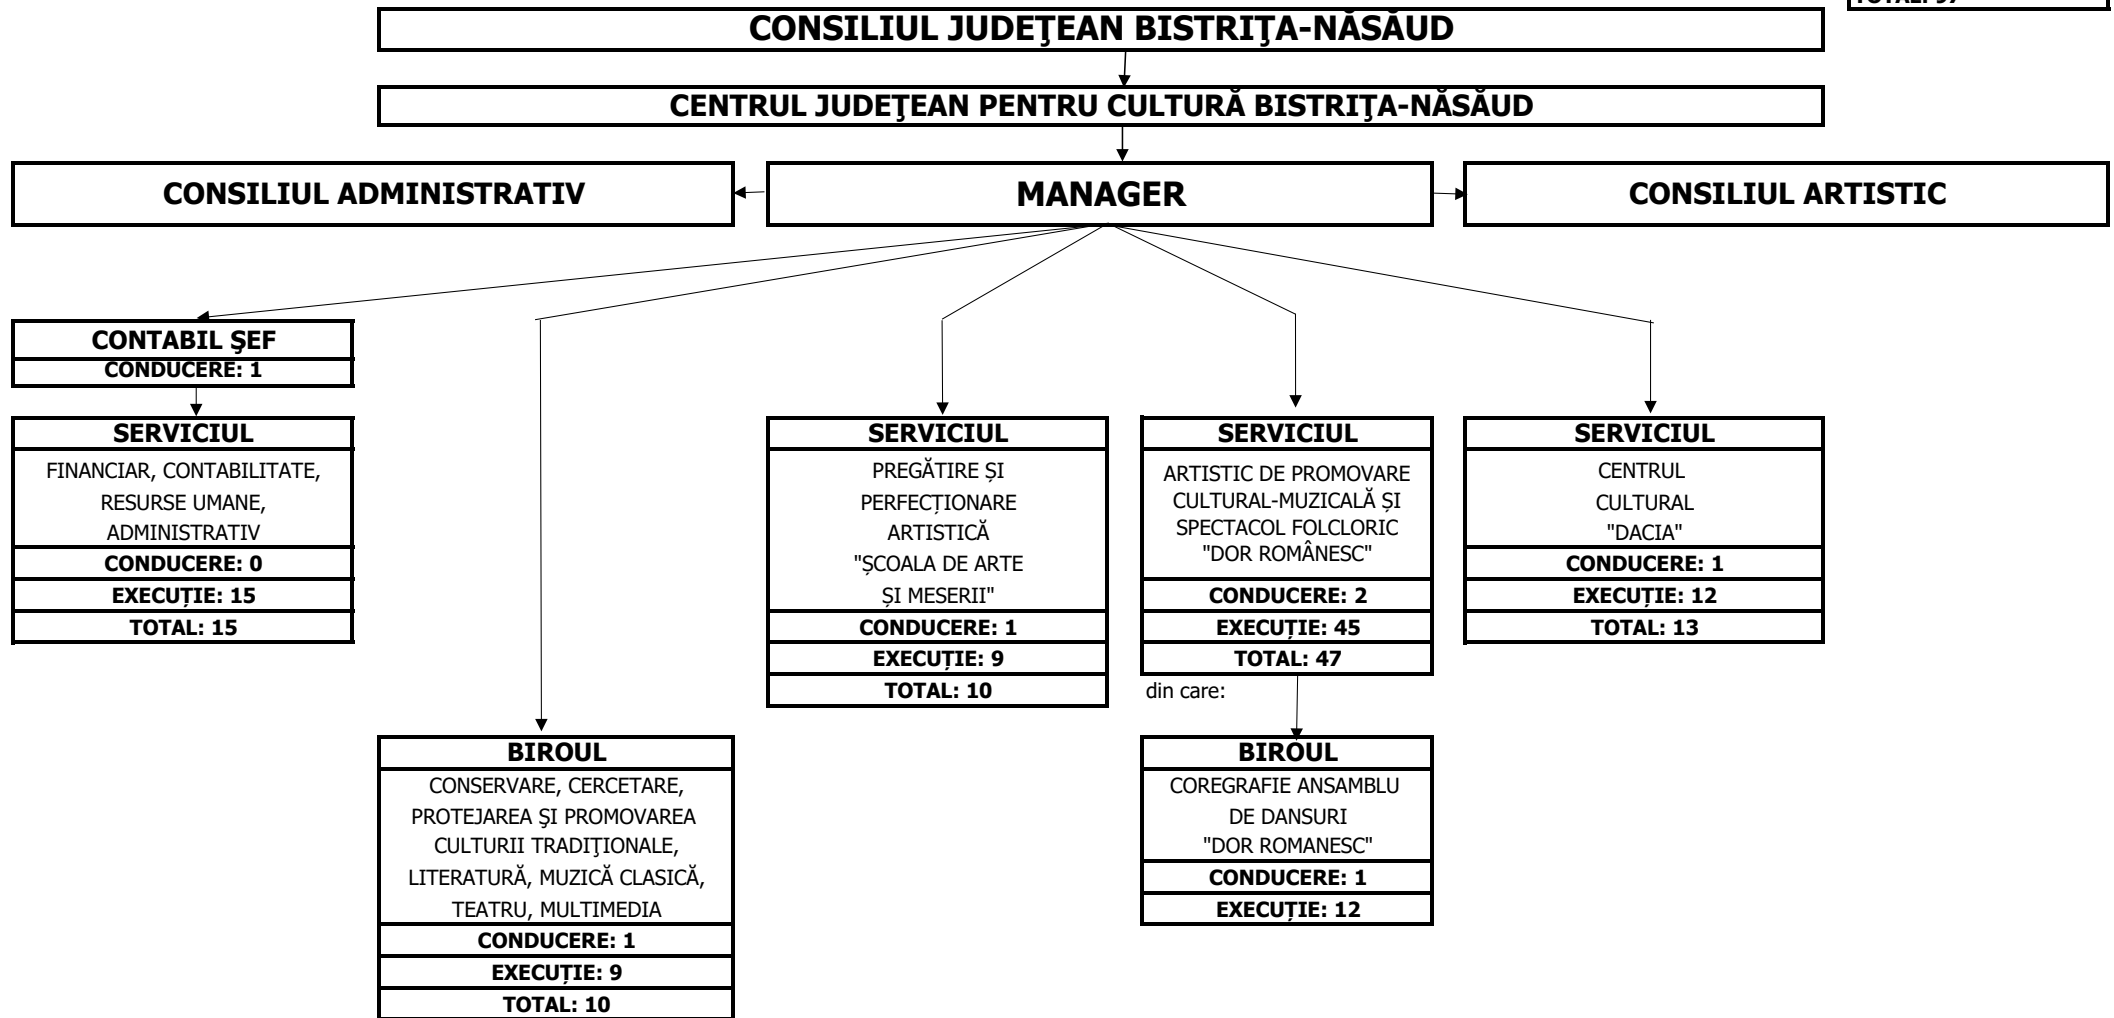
TOTAL: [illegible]

CONSILIUL JUDEŢEAN BISTRIŢA-NĂSĂUD

CENTRUL JUDEŢEAN PENTRU CULTURĂ BISTRIŢA-NĂSĂUD

CONSILIUL ADMINISTRATIV

MANAGER

CONSILIUL ARTISTIC

CONTABIL ŞEF
CONDUCERE: 1

SERVICIUL
FINANCIAR, CONTABILITATE, RESURSE UMANE, ADMINISTRATIV
CONDUCERE: 0
EXECUȚIE: 15
TOTAL: 15

SERVICIUL
PREGĂTIRE ȘI PERFECȚIONARE ARTISTICĂ "ȘCOALA DE ARTE ȘI MESERII"
CONDUCERE: 1
EXECUȚIE: 9
TOTAL: 10

SERVICIUL
ARTISTIC DE PROMOVARE CULTURAL-MUZICALĂ ȘI SPECTACOL FOLCLORIC "DOR ROMÂNESC"
CONDUCERE: 2
EXECUȚIE: 45
TOTAL: 47

din care:

SERVICIUL
CENTRUL CULTURAL "DACIA"
CONDUCERE: 1
EXECUȚIE: 12
TOTAL: 13

BIROUL
CONSERVARE, CERCETARE, PROTEJAREA ŞI PROMOVAREA CULTURII TRADIŢIONALE, LITERATURĂ, MUZICĂ CLASICĂ, TEATRU, MULTIMEDIA
CONDUCERE: 1
EXECUȚIE: 9
TOTAL: 10

BIROUL
COREGRAFIE ANSAMBLU DE DANSURI "DOR ROMANESC"
CONDUCERE: 1
EXECUȚIE: 12